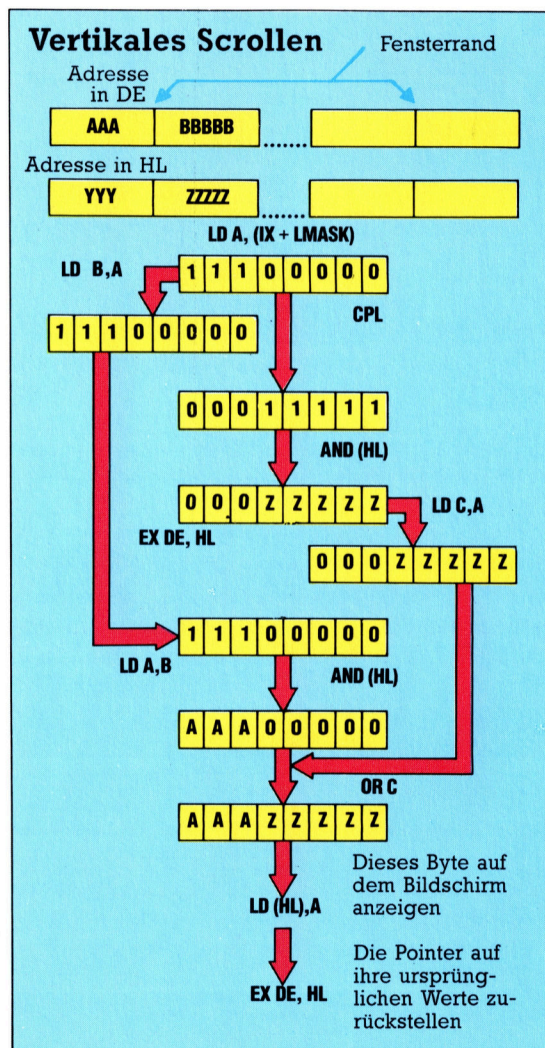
Vertikales Scrollen

Fensterrand

Adresse in DE

| AAA | BBBBB |
|---|---|

.......

Adresse in HL

| YYY | ZZZZZ |
|---|---|

.......

LD A, (IX + LMASK)

LD B,A

| 1 | 1 | 1 | 0 | 0 | 0 | 0 | 0 |
|---|---|---|---|---|---|---|---|

| 1 | 1 | 1 | 0 | 0 | 0 | 0 | 0 |
|---|---|---|---|---|---|---|---|

CPL

| 0 | 0 | 0 | 1 | 1 | 1 | 1 | 1 |
|---|---|---|---|---|---|---|---|

AND (HL)

| 0 | 0 | 0 | Z | Z | Z | Z | Z |
|---|---|---|---|---|---|---|---|

LD C,A

EX DE, HL

| 0 | 0 | 0 | Z | Z | Z | Z | Z |
|---|---|---|---|---|---|---|---|

| 1 | 1 | 1 | 0 | 0 | 0 | 0 | 0 |
|---|---|---|---|---|---|---|---|

LD A,B

AND (HL)

| A | A | A | 0 | 0 | 0 | 0 | 0 |
|---|---|---|---|---|---|---|---|

OR C

| A | A | A | Z | Z | Z | Z | Z |
|---|---|---|---|---|---|---|---|

LD (HL),A

Dieses Byte auf dem Bildschirm anzeigen

EX DE, HL

Die Pointer auf ihre ursprünglichen Werte zurückstellen